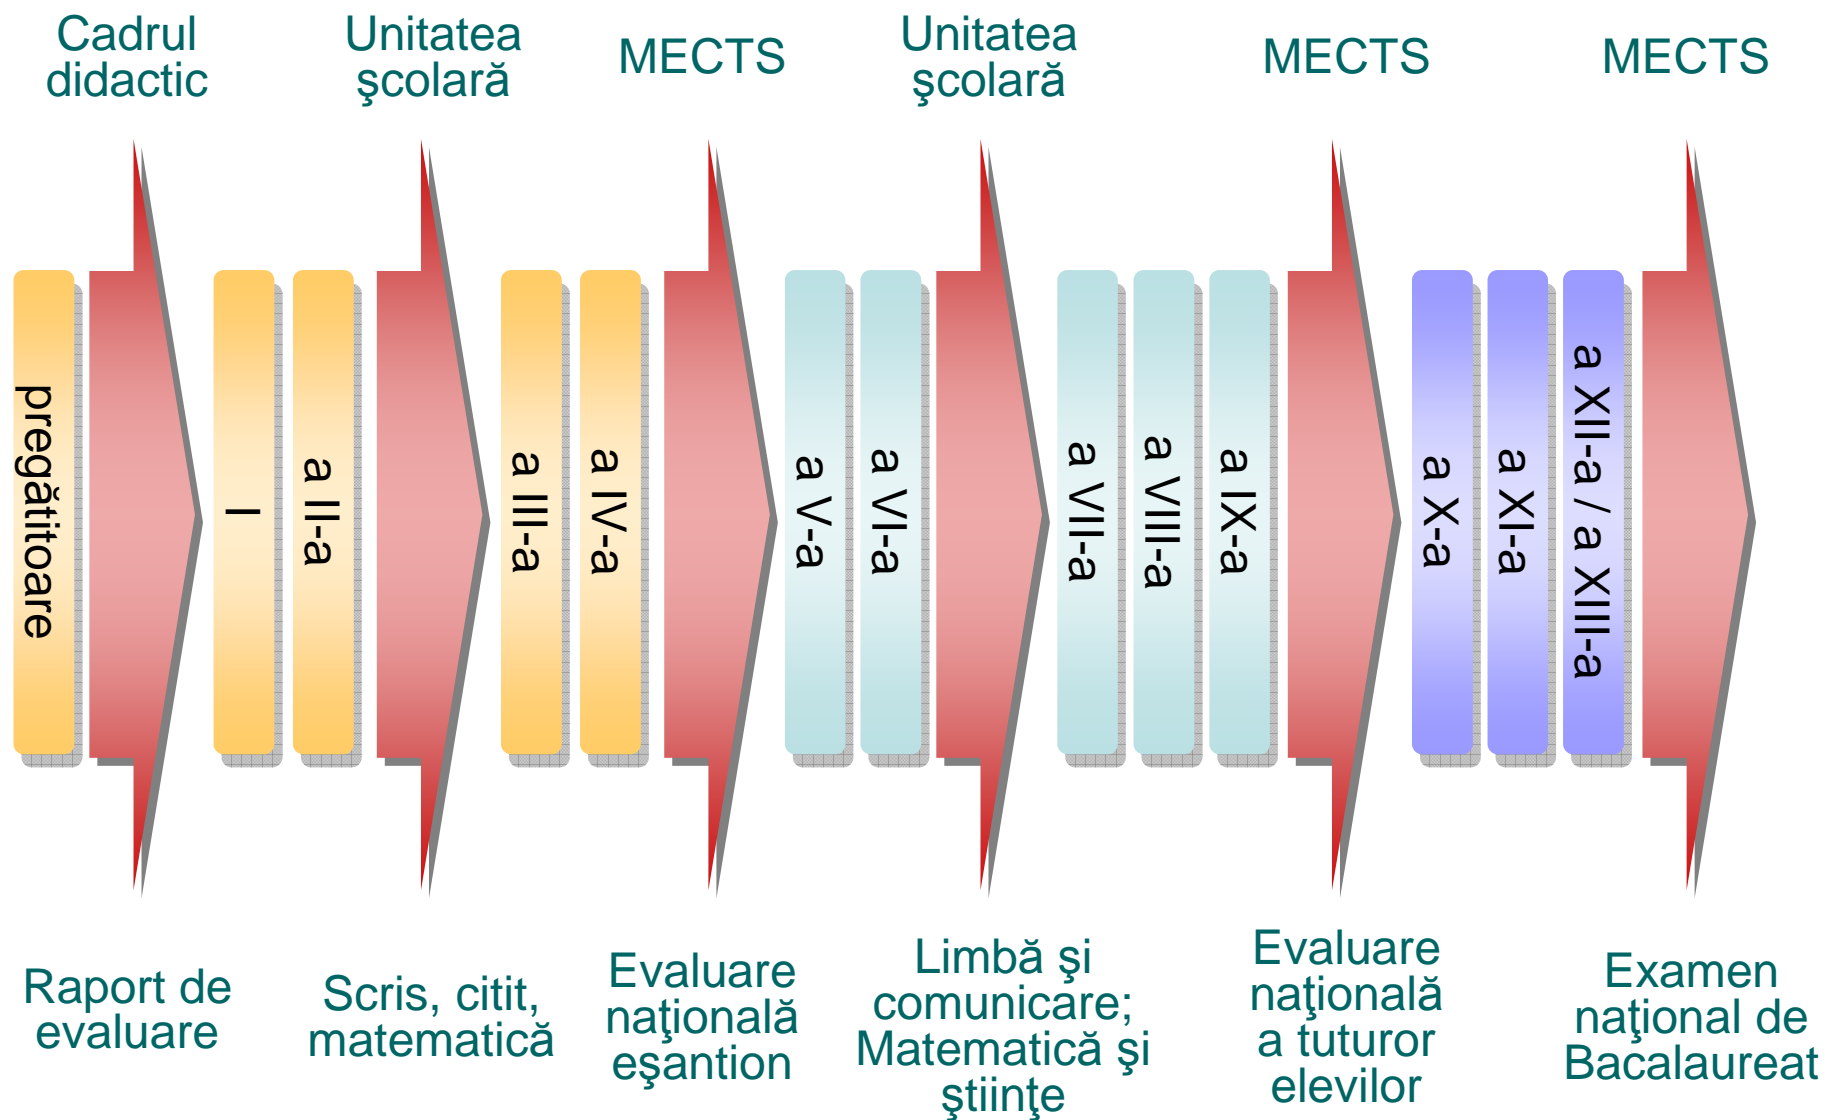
Cadrul didactic

Unitatea şcolară

MECTS

Unitatea şcolară

MECTS

MECTS

pregătitoare

I

a II-a

a III-a

a IV-a

a V-a

a VI-a

a VII-a

a VIII-a

a IX-a

a X-a

a XI-a

a XII-a / a XIII-a

Raport de evaluare

Scris, citit, matematică

Evaluare naţională eşantion

Limbă şi comunicare; Matematică şi ştiinţe

Evaluare naţională a tuturor elevilor

Examen naţional de Bacalaureat